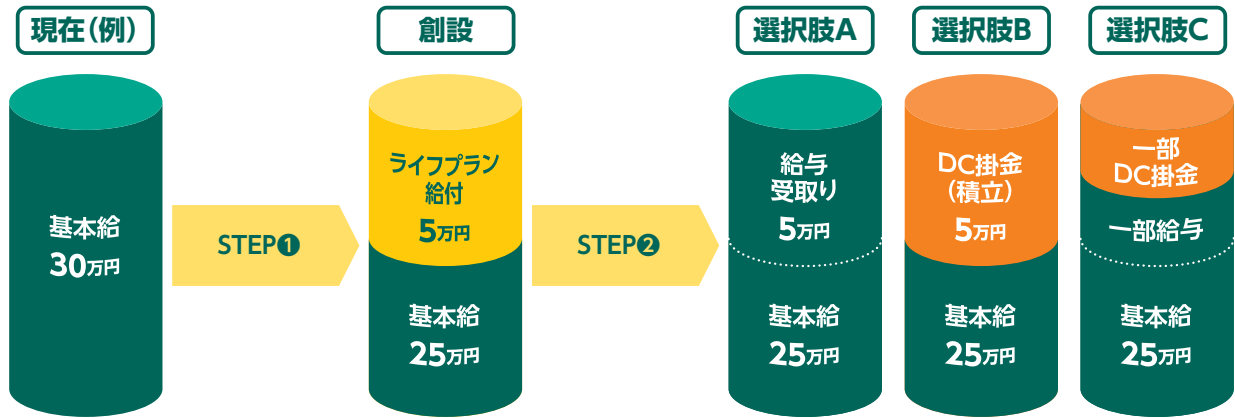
現在(例)

基本給
30万円

STEP❶

創設

ライフプラン
給付
5万円

基本給
25万円

STEP❷

選択肢A

給与
受取り
5万円

基本給
25万円

選択肢B

DC掛金
(積立)
5万円

基本給
25万円

選択肢C

一部
DC掛金

一部給与

基本給
25万円